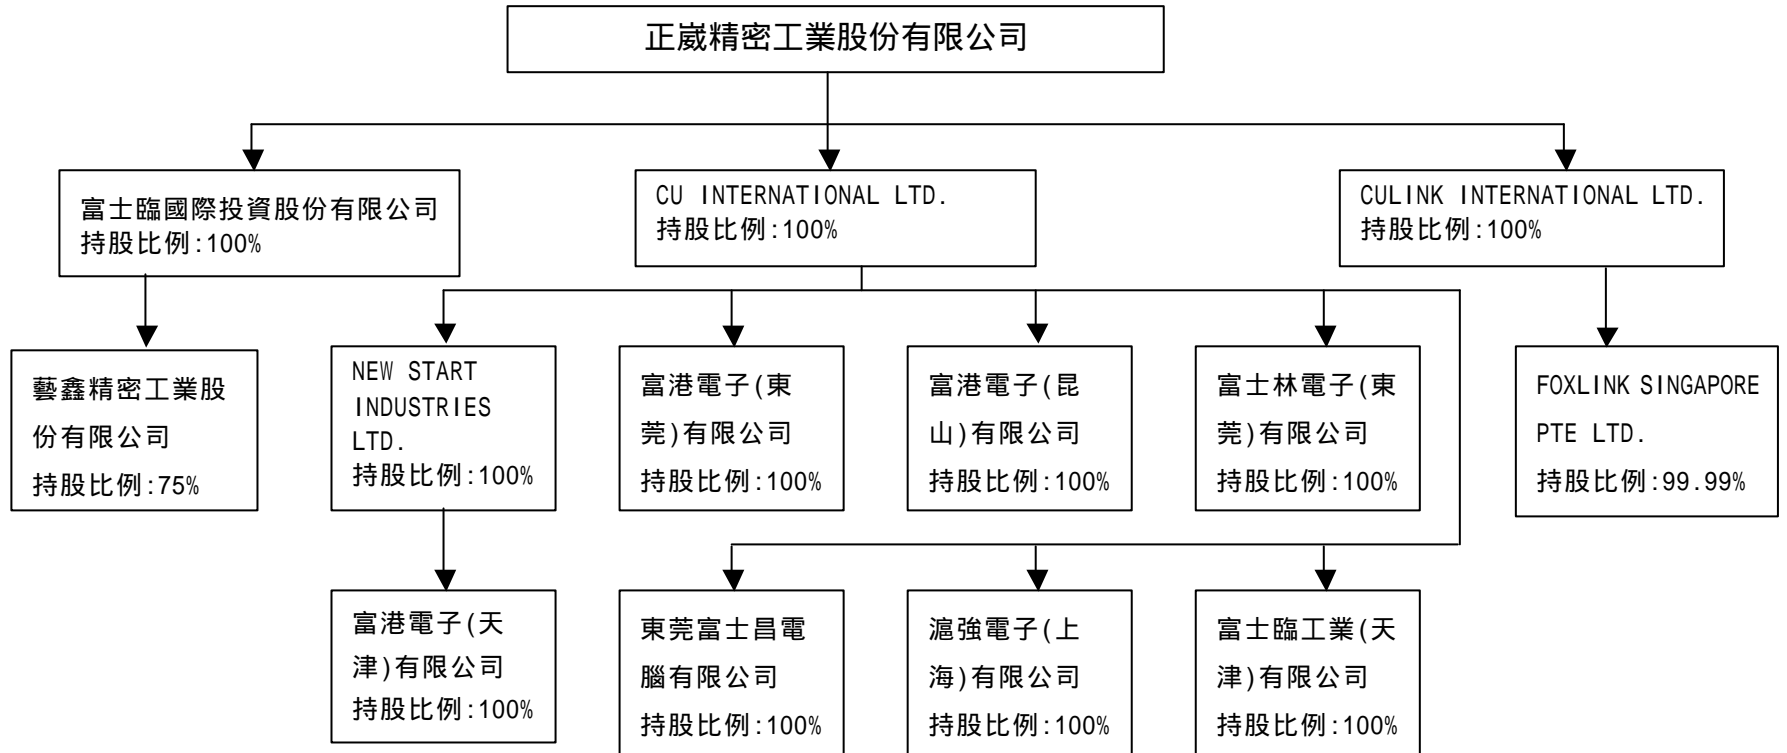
正崴精密工業股份有限公司

富士臨國際投資股份有限公司
持股比例:100%

CU INTERNATIONAL LTD.
持股比例:100%

CULINK INTERNATIONAL LTD.
持股比例:100%

藝鑫精密工業股份有限公司
持股比例:75%

NEW START INDUSTRIES LTD.
持股比例:100%

富港電子(東莞)有限公司
持股比例:100%

富港電子(昆山)有限公司
持股比例:100%

富士林電子(東莞)有限公司
持股比例:100%

FOXLINK SINGAPORE PTE LTD.
持股比例:99.99%

富港電子(天津)有限公司
持股比例:100%

東莞富士昌電腦有限公司
持股比例:100%

滬強電子(上海)有限公司
持股比例:100%

富士臨工業(天津)有限公司
持股比例:100%